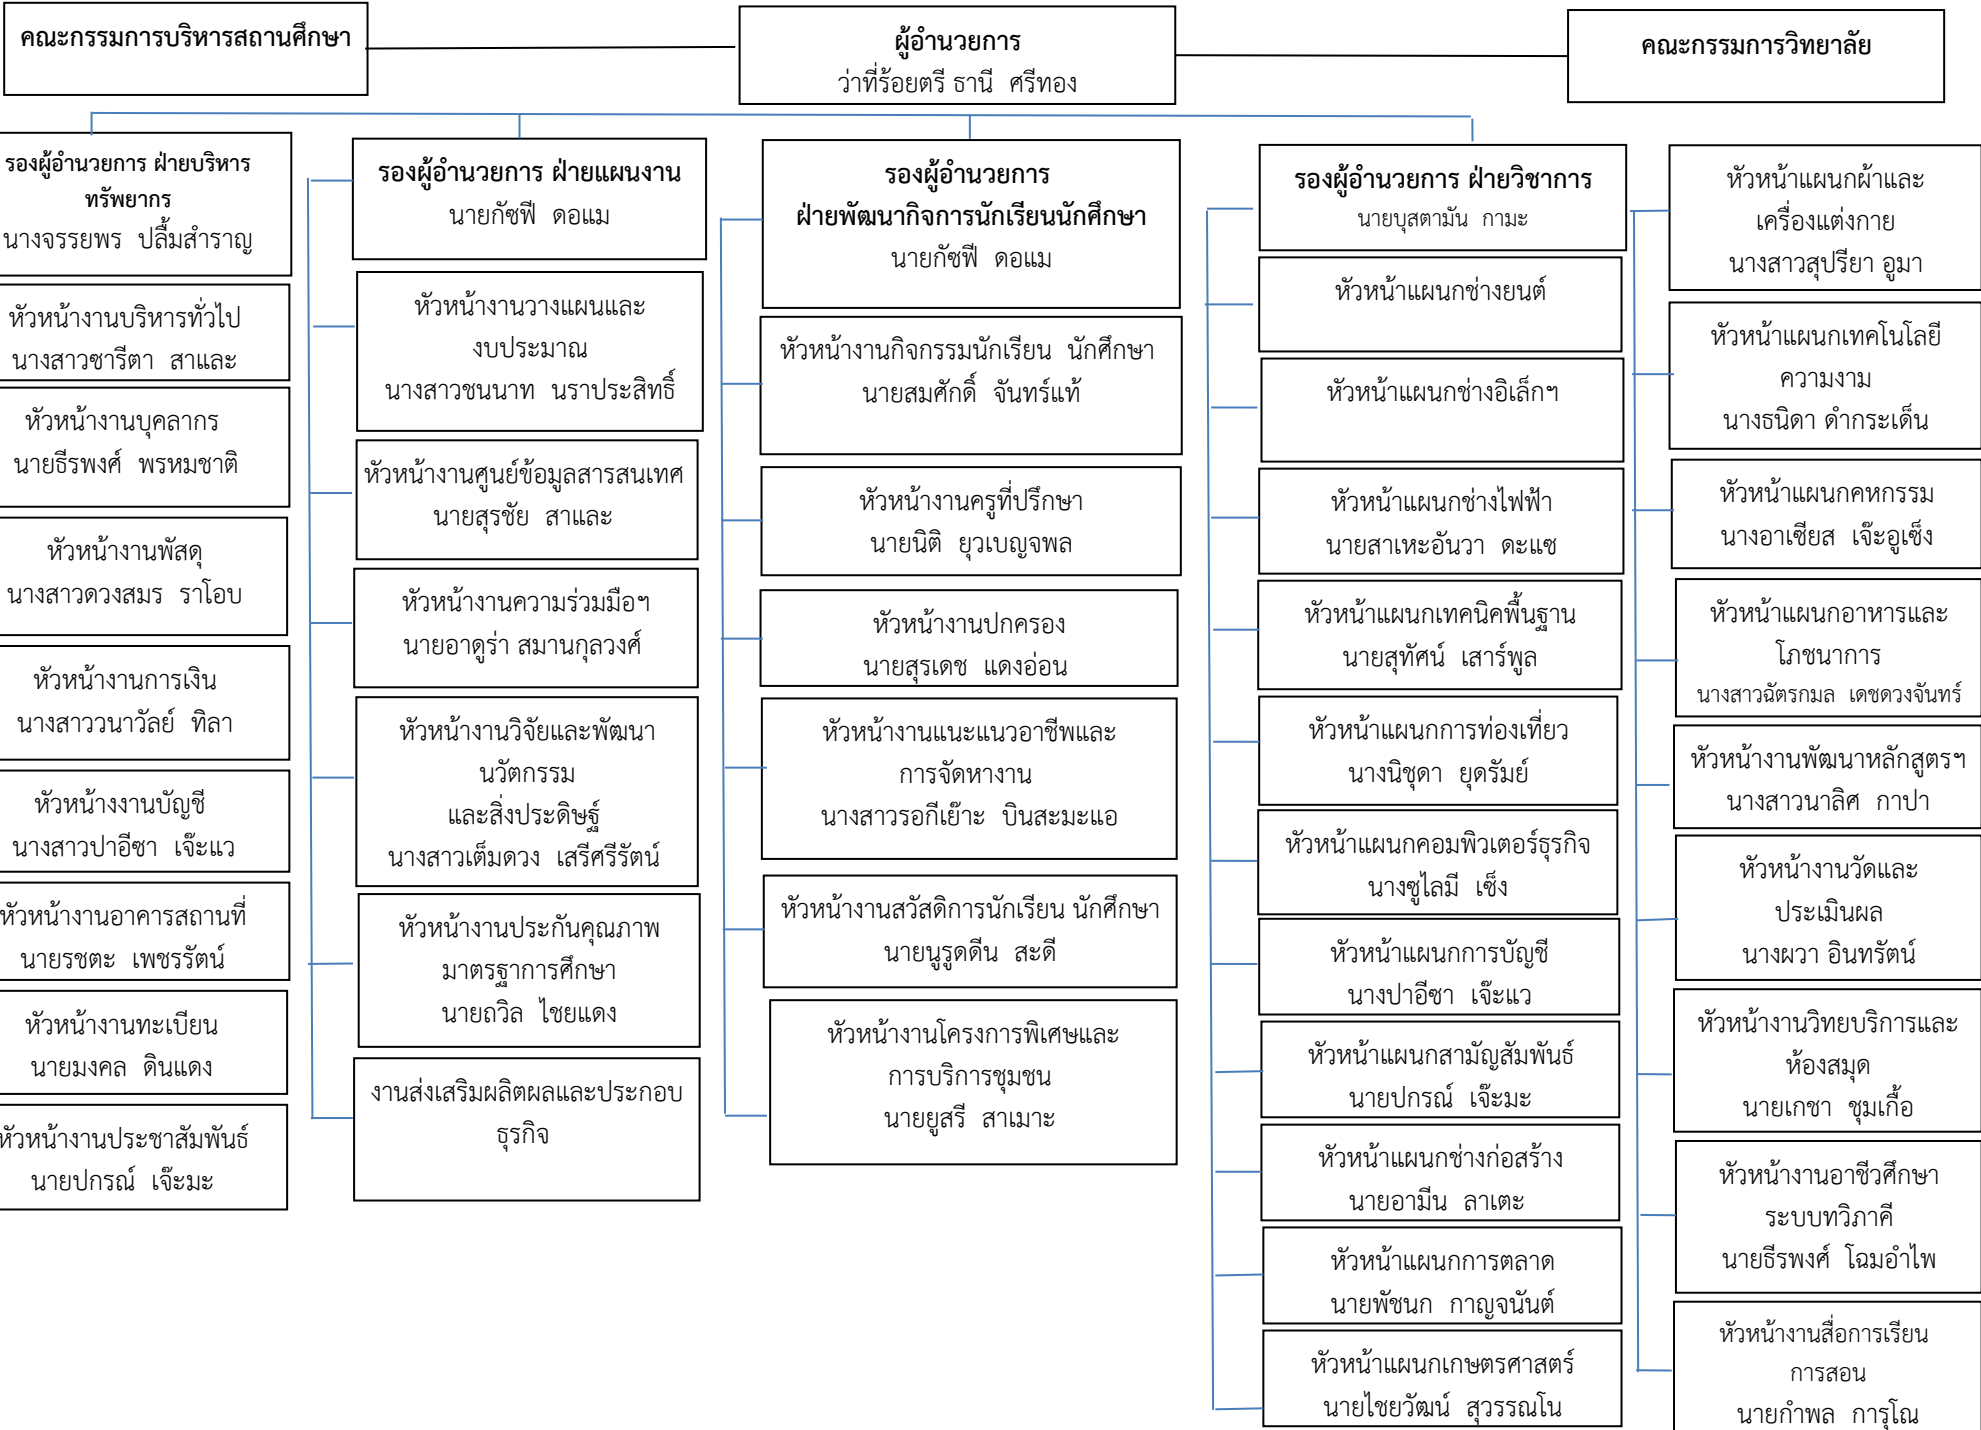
คณะกรรมการบริหารสถานศึกษา

ผู้อำนวยการ
ว่าที่ร้อยตรี ธานี ศรีทอง

คณะกรรมการวิทยาลัย

รองผู้อำนวยการ ฝ่ายบริหารทรัพยากร
นางจรรยพร ปลื้มสำราญ

หัวหน้างานบริหารทั่วไป
นางสาวซารีตา สาและ

หัวหน้างานบุคลากร
นายธีรพงศ์ พรหมชาติ

หัวหน้างานพัสดุ
นางสาวดวงสมร ราโอบ

หัวหน้างานการเงิน
นางสาววนาวัลย์ ทิลา

หัวหน้างานบัญชี
นางสาวปาอีซา เจ๊ะแว

หัวหน้างานอาคารสถานที่
นายรชตะ เพชรรัตน์

หัวหน้างานทะเบียน
นายมงคล ดินแดง

หัวหน้างานประชาสัมพันธ์
นายปกรณ์ เจ๊ะมะ

รองผู้อำนวยการ ฝ่ายแผนงาน
นายกัซฟี ดอแม

หัวหน้างานวางแผนและงบประมาณ
นางสาวชนนาท นราประสิทธิ์

หัวหน้างานศูนย์ข้อมูลสารสนเทศ
นายสุรชัย สาและ

หัวหน้างานความร่วมมือฯ
นายอาดูร่า สมานกุลวงศ์

หัวหน้างานวิจัยและพัฒนานวัตกรรม
และสิ่งประดิษฐ์
นางสาวเต็มดวง เสรีศรีรัตน์

หัวหน้างานประกันคุณภาพมาตรฐาการศึกษา
นายถวิล ไชยแดง

งานส่งเสริมผลิตผลและประกอบธุรกิจ

รองผู้อำนวยการ
ฝ่ายพัฒนากิจการนักเรียนนักศึกษา
นายกัซฟี ดอแม

หัวหน้างานกิจกรรมนักเรียน นักศึกษา
นายสมศักดิ์ จันทร์แท้

หัวหน้างานครูที่ปรึกษา
นายนิติ ยุวเบญจพล

หัวหน้างานปกครอง
นายสุรเดช แดงอ่อน

หัวหน้างานแนะแนวอาชีพและการจัดหางาน
นางสาวรอกีเย๊าะ บินสะมะแอ

หัวหน้างานสวัสดิการนักเรียน นักศึกษา
นายนูรดีน สะดี

หัวหน้างานโครงการพิเศษและการบริการชุมชน
นายยูสรี สาเมาะ

รองผู้อำนวยการ ฝ่ายวิชาการ
นายบุสตามัน กามะ

หัวหน้าแผนกช่างยนต์

หัวหน้าแผนกช่างอิเล็กฯ

หัวหน้าแผนกช่างไฟฟ้า
นายสาเหะอันวา ดะแซ

หัวหน้าแผนกเทคนิคพื้นฐาน
นายสุทัศน์ เสาร์พูล

หัวหน้าแผนกการท่องเที่ยว
นางนิชุดา ยุดรัมย์

หัวหน้าแผนกคอมพิวเตอร์ธุรกิจ
นางซูไลมี เซ็ง

หัวหน้าแผนกการบัญชี
นางปาอีซา เจ๊ะแว

หัวหน้าแผนกสามัญสัมพันธ์
นายปกรณ์ เจ๊ะมะ

หัวหน้าแผนกช่างก่อสร้าง
นายอามีน ลาเตะ

หัวหน้าแผนกการตลาด
นายพัชนก กาญจนันต์

หัวหน้าแผนกเกษตรศาสตร์
นายไชยวัฒน์ สุวรรณโน

หัวหน้าแผนกผ้าและเครื่องแต่งกาย
นางสาวสุปรียา อูมา

หัวหน้าแผนกเทคโนโลยีความงาม
นางธนิดา ดำกระเด็น

หัวหน้าแผนกคหกรรม
นางอาเซียส เจ๊ะอูเซ็ง

หัวหน้าแผนกอาหารและโภชนาการ
นางสาวฉัตรกมล เดชดวงจันทร์

หัวหน้างานพัฒนาหลักสูตรฯ
นางสาวนาลิศ กาปา

หัวหน้างานวัดและประเมินผล
นางผวา อินทรัตน์

หัวหน้างานวิทยบริการและห้องสมุด
นายเกชา ชุมเกื้อ

หัวหน้างานอาชีวศึกษาระบบทวิภาคี
นายธีรพงศ์ โฉมอำไพ

หัวหน้างานสื่อการเรียนการสอน
นายกำพล การุโณ